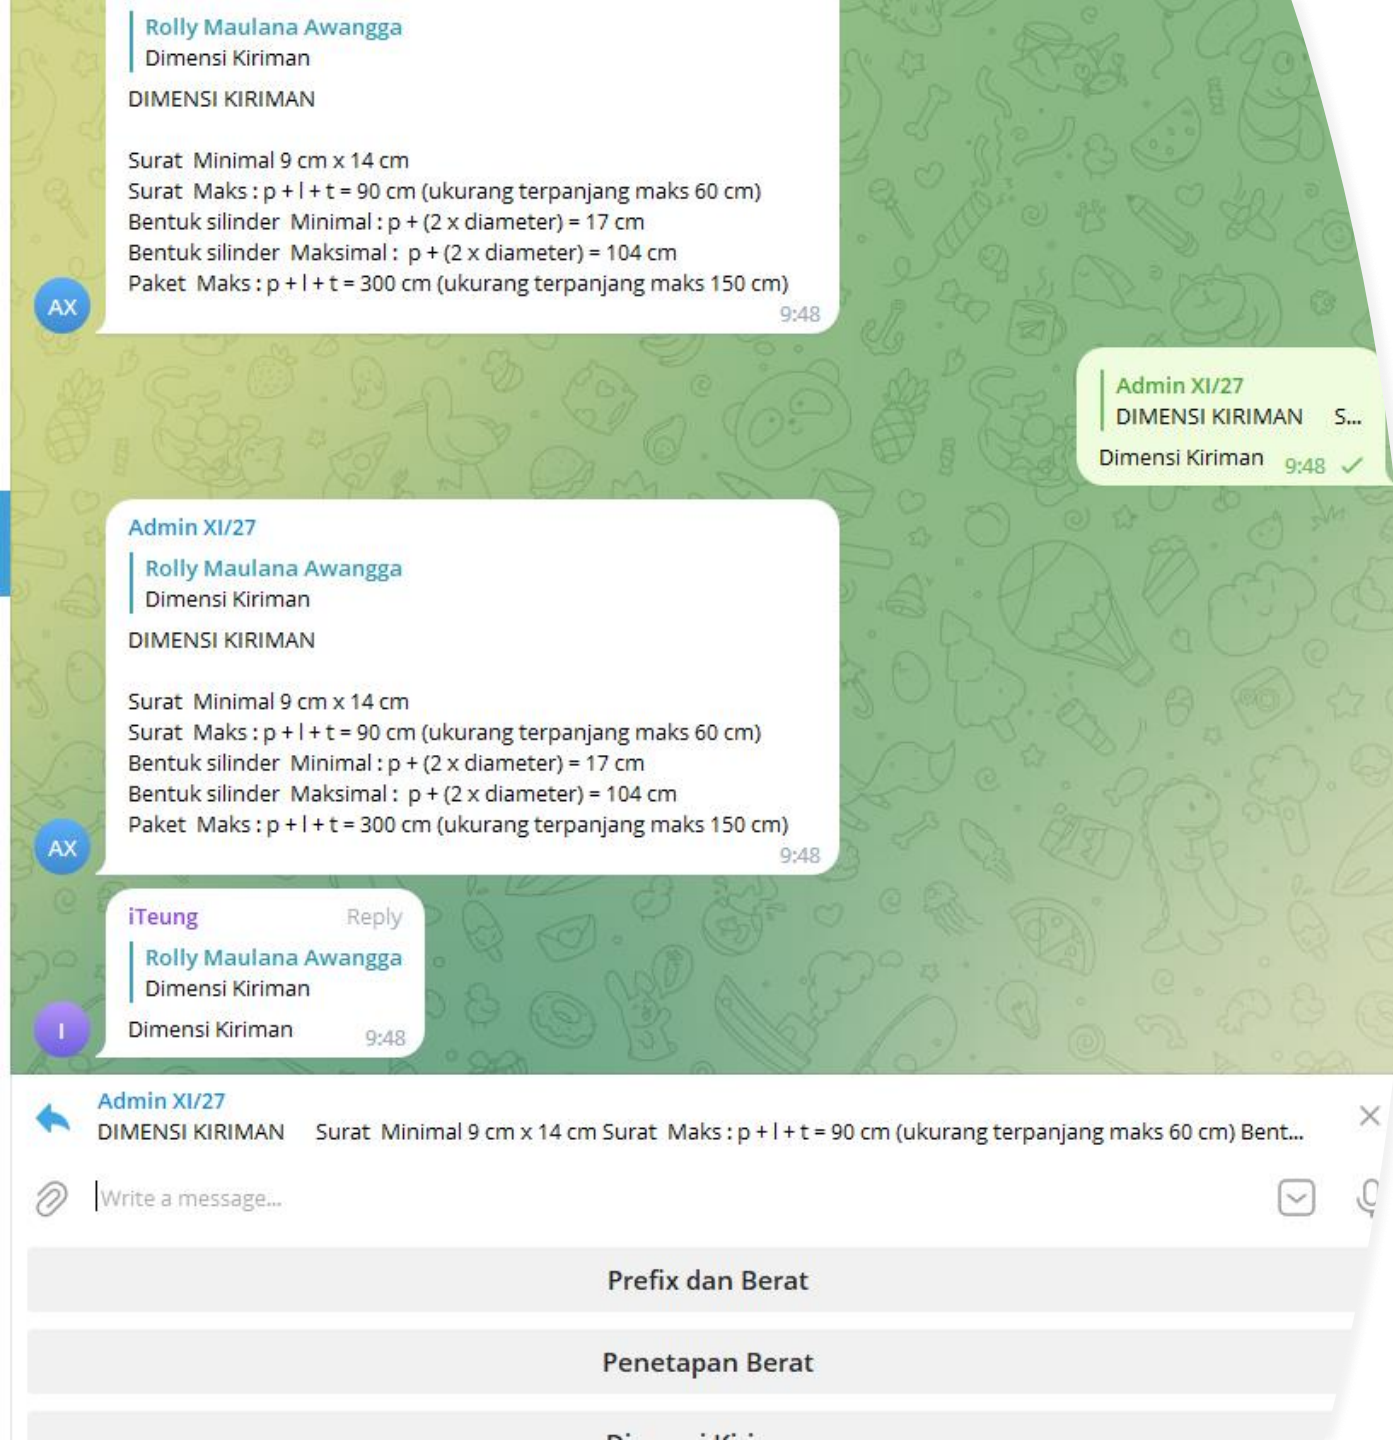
Rolly Maulana Awangga
Dimensi Kiriman

DIMENSI KIRIMAN

Surat Minimal 9 cm x 14 cm
Surat Maks : p + l + t = 90 cm (ukurang terpanjang maks 60 cm)
Bentuk silinder Minimal : p + (2 x diameter) = 17 cm
Bentuk silinder Maksimal : p + (2 x diameter) = 104 cm
Paket Maks : p + l + t = 300 cm (ukurang terpanjang maks 150 cm)
9:48

AX

Admin XI/27
DIMENSI KIRIMAN S...
Dimensi Kiriman 9:48

Admin XI/27
Rolly Maulana Awangga
Dimensi Kiriman

DIMENSI KIRIMAN

Surat Minimal 9 cm x 14 cm
Surat Maks : p + l + t = 90 cm (ukurang terpanjang maks 60 cm)
Bentuk silinder Minimal : p + (2 x diameter) = 17 cm
Bentuk silinder Maksimal : p + (2 x diameter) = 104 cm
Paket Maks : p + l + t = 300 cm (ukurang terpanjang maks 150 cm)
9:48

AX

iTeung Reply
Rolly Maulana Awangga
Dimensi Kiriman
Dimensi Kiriman 9:48

I

Admin XI/27
DIMENSI KIRIMAN Surat Minimal 9 cm x 14 cm Surat Maks : p + l + t = 90 cm (ukurang terpanjang maks 60 cm) Bent...

Write a message...

Prefix dan Berat

Penetapan Berat

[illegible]